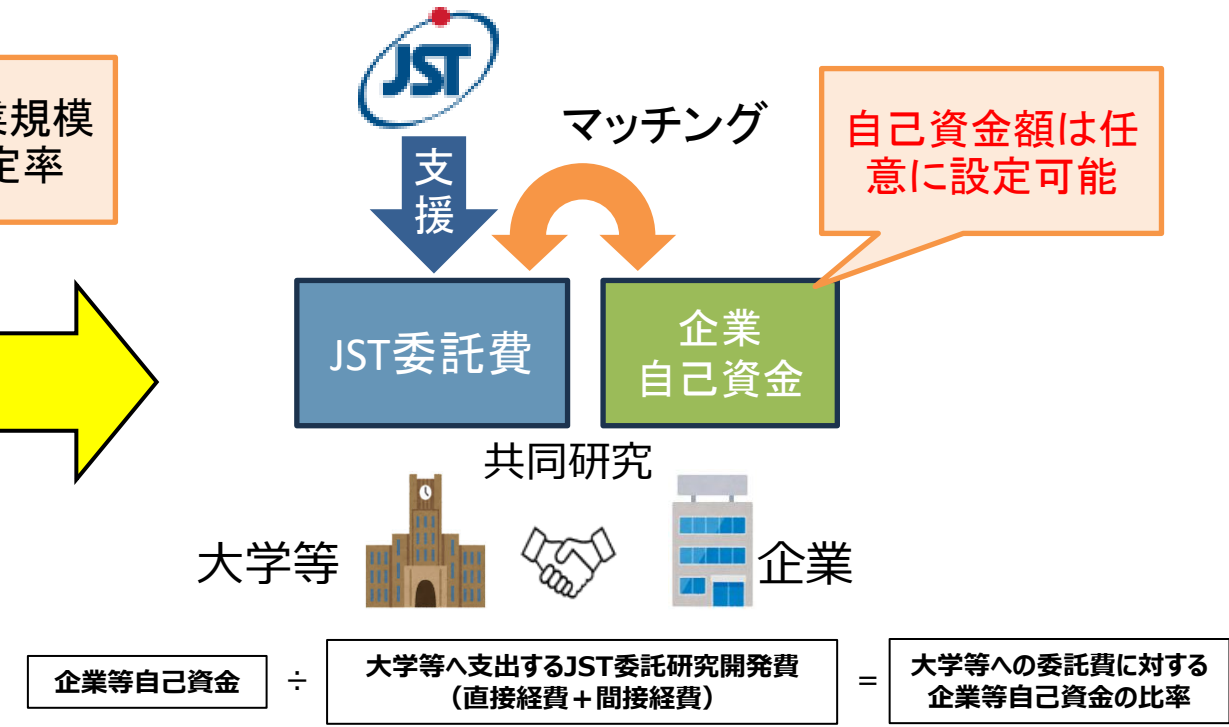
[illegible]業規模
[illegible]定率

JST

支援

マッチング

自己資金額は任意に設定可能

JST委託費

企業自己資金

共同研究

大学等

企業

| 企業等自己資金 | ÷ | 大学等へ支出するJST委託研究開発費（直接経費＋間接経費） | ＝ | 大学等への委託費に対する企業等自己資金の比率 |
|---|---|---|---|---|